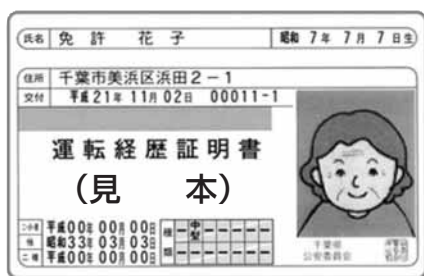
氏名 免 許 花 子 昭和 7年 7月 7日生

住所 千葉市美浜区浜田2－1
交付 平成21年 11月02日 00011-1

運転経歴証明書

(見 本)

二・小・原 平成00年 00月 00日
他 昭和33年 03月 03日
二種 平成00年 00月 00日

千葉県公安委員会